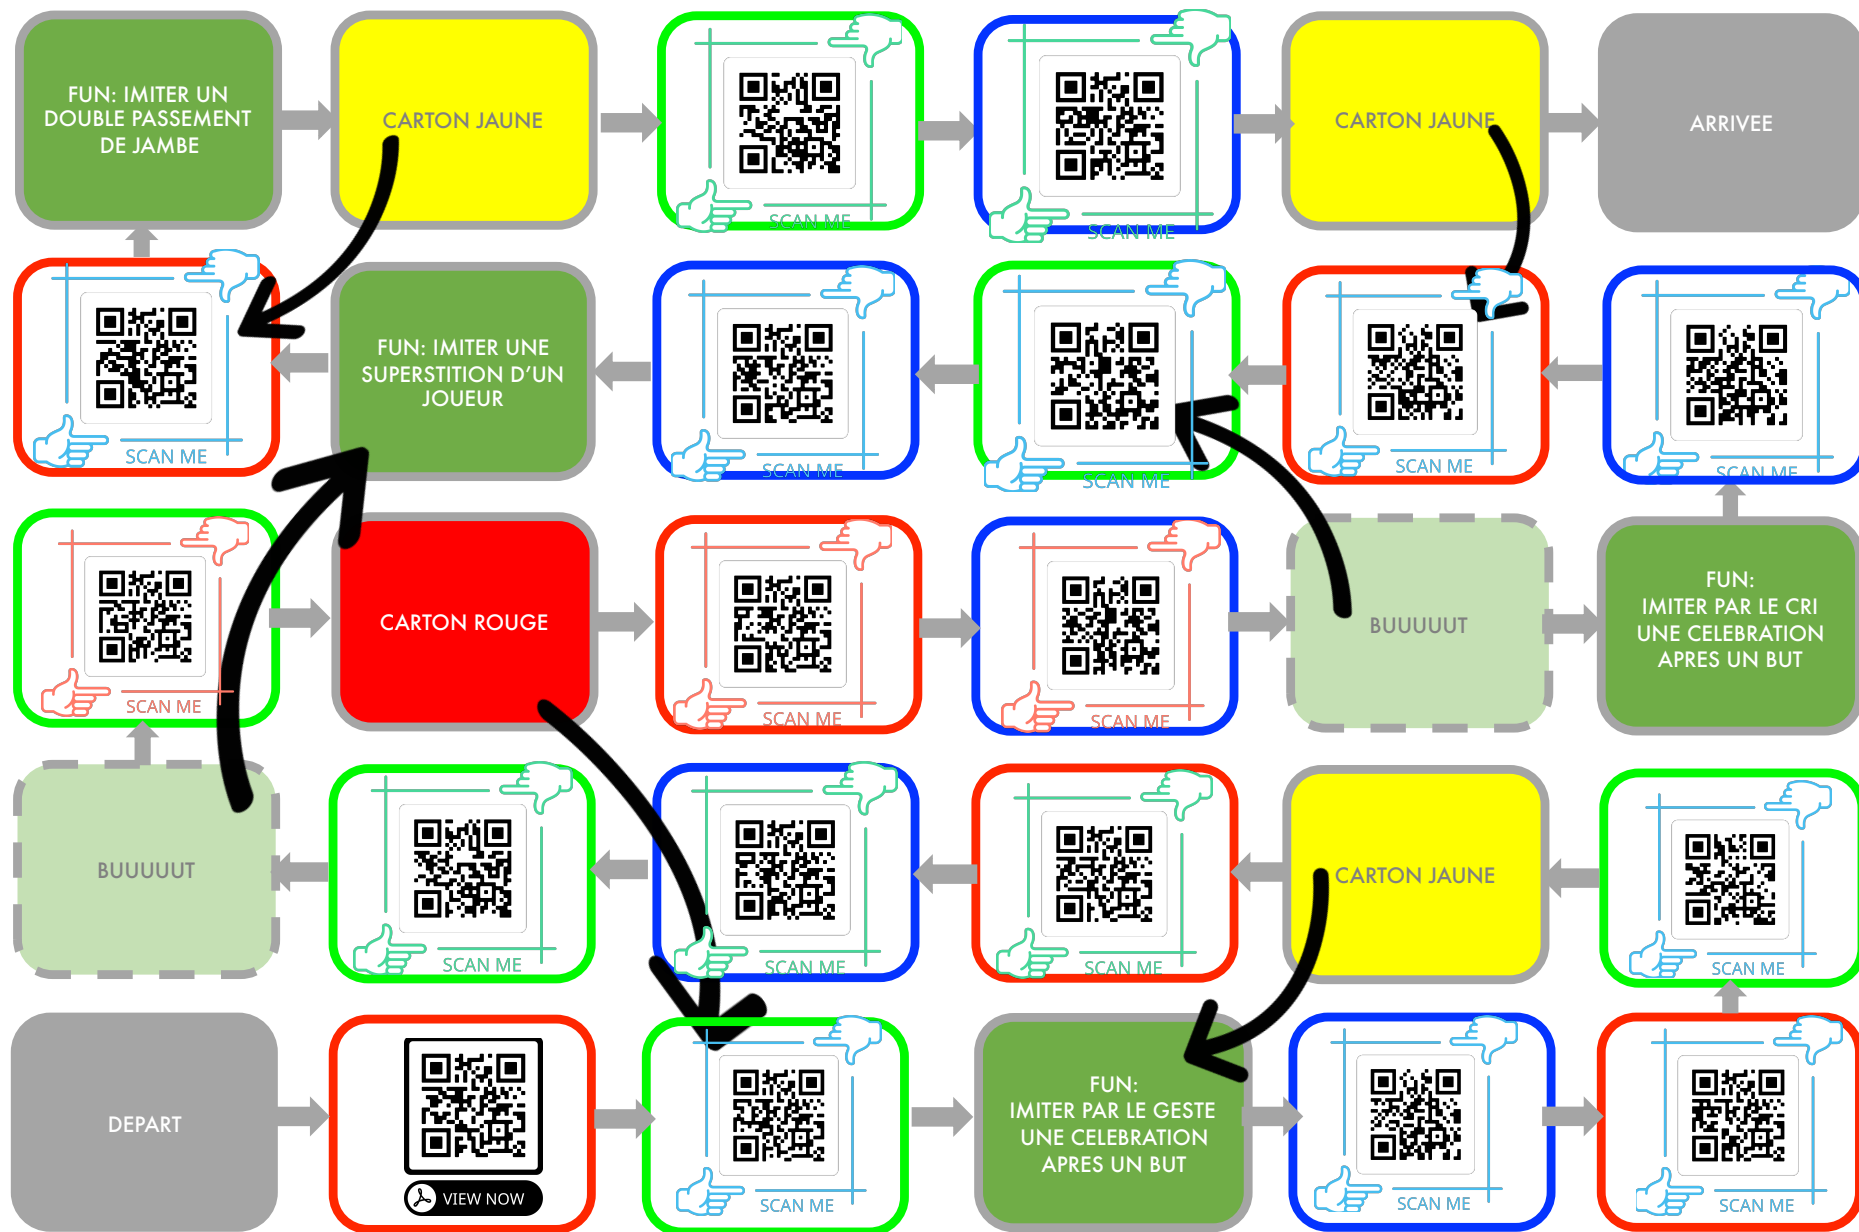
FUN: IMITER UN DOUBLE PASSEMENT DE JAMBE

CARTON JAUNE

SCAN ME

SCAN ME

CARTON JAUNE

ARRIVEE

SCAN ME

FUN: IMITER UNE SUPERSTITION D'UN JOUEUR

SCAN ME

SCAN ME

SCAN ME

SCAN ME

SCAN ME

CARTON ROUGE

SCAN ME

SCAN ME

BUUUUUT

FUN: IMITER PAR LE CRI UNE CELEBRATION APRES UN BUT

BUUUUUT

SCAN ME

SCAN ME

SCAN ME

CARTON JAUNE

SCAN ME

DEPART

VIEW NOW

SCAN ME

FUN: IMITER PAR LE GESTE UNE CELEBRATION APRES UN BUT

SCAN ME

SCAN ME